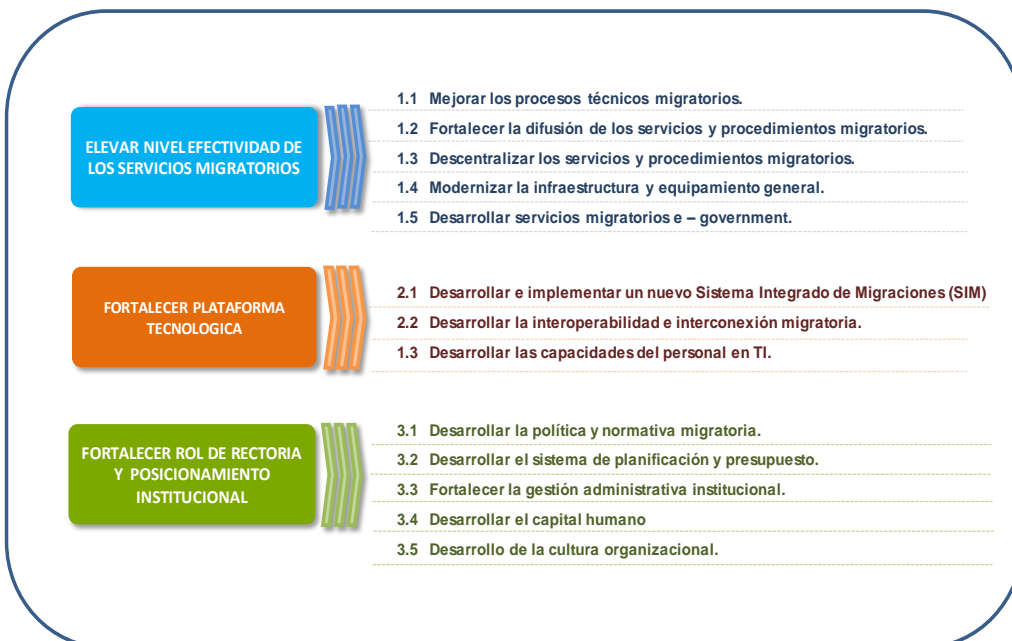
ELEVAR NIVEL EFECTIVIDAD DE LOS SERVICIOS MIGRATORIOS

1.1 Mejorar los procesos técnicos migratorios.
1.2 Fortalecer la difusión de los servicios y procedimientos migratorios.
1.3 Descentralizar los servicios y procedimientos migratorios.
1.4 Modernizar la infraestructura y equipamiento general.
1.5 Desarrollar servicios migratorios e – government.

FORTALECER PLATAFORMA TECNOLOGICA

2.1 Desarrollar e implementar un nuevo Sistema Integrado de Migraciones (SIM)
2.2 Desarrollar la interoperabilidad e interconexión migratoria.
1.3 Desarrollar las capacidades del personal en TI.

FORTALECER ROL DE RECTORIA Y POSICIONAMIENTO INSTITUCIONAL

3.1 Desarrollar la política y normativa migratoria.
3.2 Desarrollar el sistema de planificación y presupuesto.
3.3 Fortalecer la gestión administrativa institucional.
3.4 Desarrollar el capital humano
3.5 Desarrollo de la cultura organizacional.